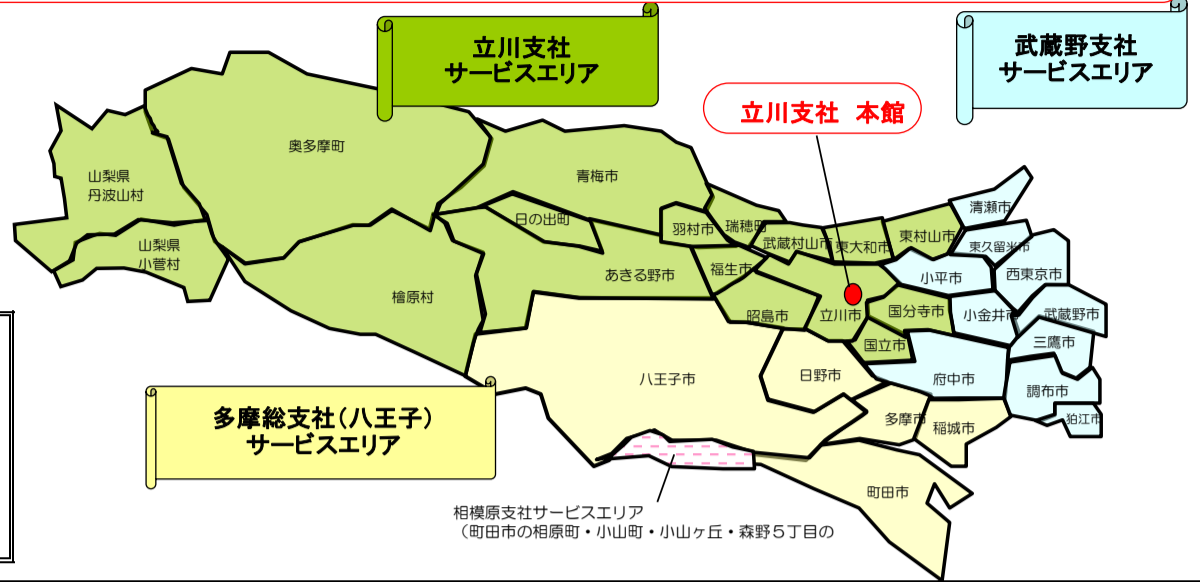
立川支社
サービスエリア

武蔵野支社
サービスエリア

立川支社　本館

奥多摩町

山梨県
丹波山村

山梨県
小菅村

青梅市

日の出町

檜原村

あきる野市

羽村市

瑞穂町

武蔵村山市

東大和市

東村山市

清瀬市

東久留米市

福生市

小平市

西東京市

昭島市

立川市

国分寺市

小金井市

武蔵野市

国立市

三鷹市

八王子市

日野市

府中市

調布市

狛江市

多摩市

稲城市

多摩総支社（八王子）
サービスエリア

町田市

相模原支社サービスエリア
（町田市の相原町・小山町・小山ヶ丘・森野５丁目の